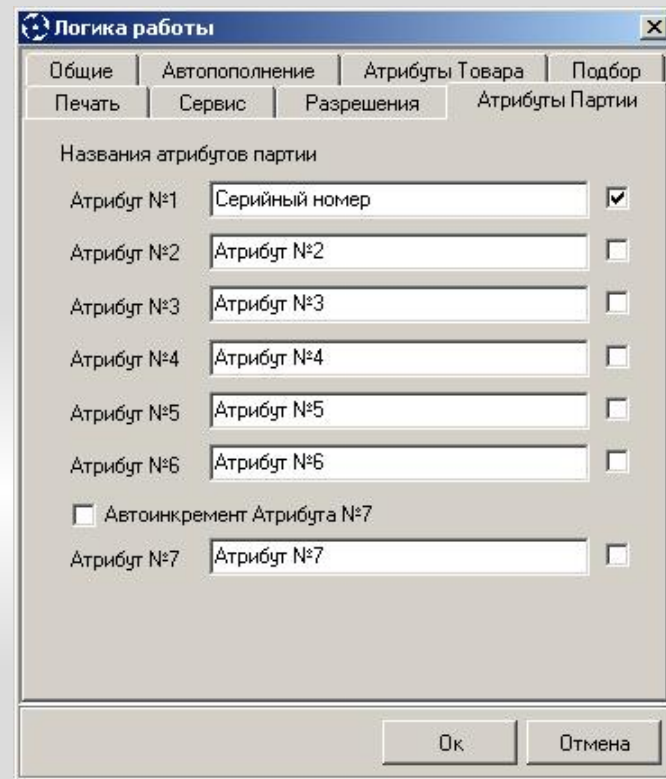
Логика работы

Общие | Автопополнение | Атрибуты Товара | Подбор
Печать | Сервис | Разрешения | Атрибуты Партии

Названия атрибутов партии

Атрибут №1 Серийный номер
Атрибут №2 Атрибут №2
Атрибут №3 Атрибут №3
Атрибут №4 Атрибут №4
Атрибут №5 Атрибут №5
Атрибут №6 Атрибут №6

Автоинкремент Атрибута №7

Атрибут №7 Атрибут №7

Ок
Отмена